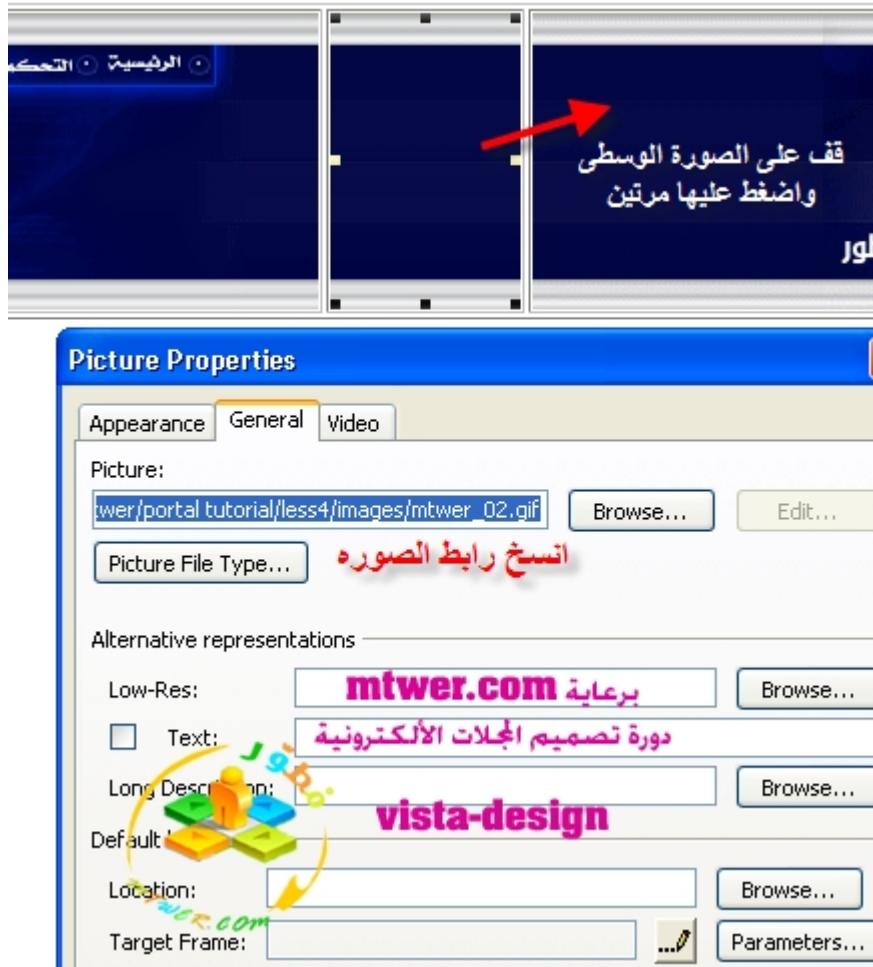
⊙ الرئيسية ⊙ التحكم

قف على الصورة الوسطى
واضغط عليها مرتين

لور

Picture Properties

Appearance | General | Video

Picture:

twer/portal tutorial/less4/images/mtwer_02.gif

Browse...

Edit...

Picture File Type...

انسخ رابط الصوره

Alternative representations

Low-Res:

برعاية mtwer.com

Browse...

Text:

دورة تصميم المجلات الألكترونية

Long Desc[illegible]n:

Browse...

vista-design

Default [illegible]

Location:

Browse...

Target Frame:

Parameters...

mtwer.com